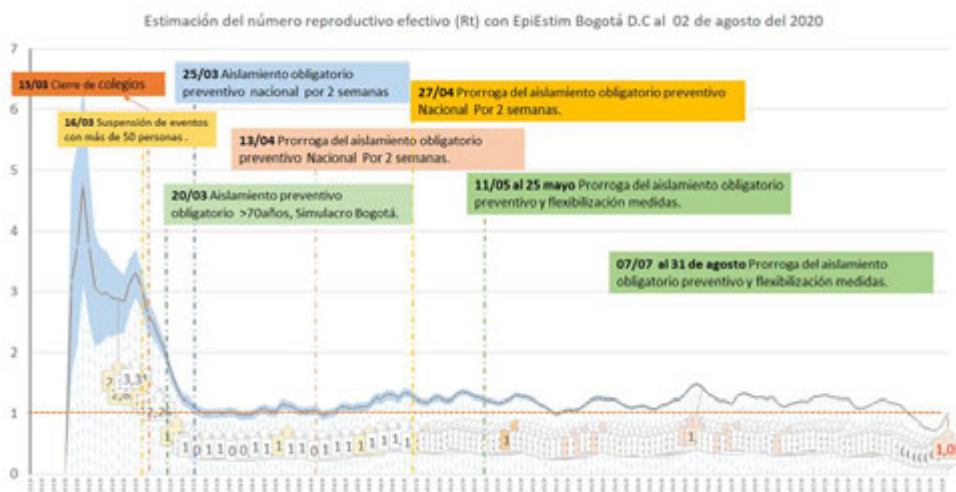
Estimación del número reproductivo efectivo (Rt) con EpiEstim Bogotá D.C al 02 de agosto del 2020

7

6

5

4

3

2

1

0

15/03 Cierre de colegios

16/03 Suspensión de eventos con más de 50 personas .

25/03 Aislamiento obligatorio preventivo nacional por 2 semanas

27/04 Prorroga del aislamiento obligatorio preventivo Nacional Por 2 semanas.

13/04 Prorroga del aislamiento obligatorio preventivo Nacional Por 2 semanas.

20/03 Aislamiento preventivo obligatorio >70años, Simulacro Bogotá.

11/05 al 25 mayo Prorroga del aislamiento obligatorio preventivo y flexibilización medidas.

07/07 al 31 de agosto Prorroga del aislamiento obligatorio preventivo y flexibilización medidas.

3,3

2,2

1

1 0 1 1 0 0 1 1 1 1 1 0 1 1 1 1 1 1 1

1

1

1,0